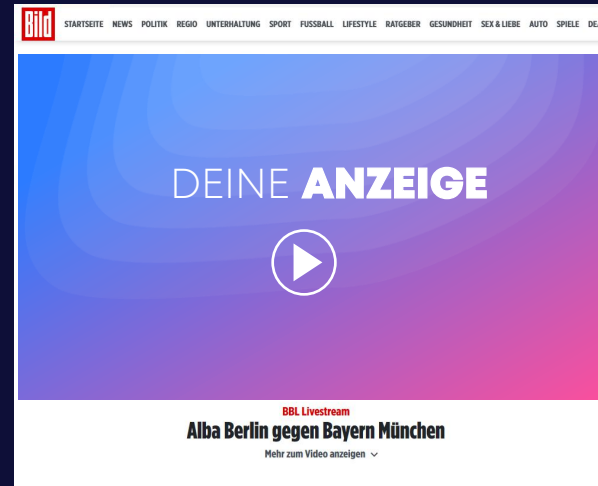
Bild STARTSEITE NEWS POLITIK REGIO UNTERHALTUNG SPORT FUSSBALL LIFESTYLE RATGEBER GESUNDHEIT SEX & LIEBE AUTO SPIELE DE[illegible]

DEINE ANZEIGE

BBL Livestream
Alba Berlin gegen Bayern München

Mehr zum Video anzeigen